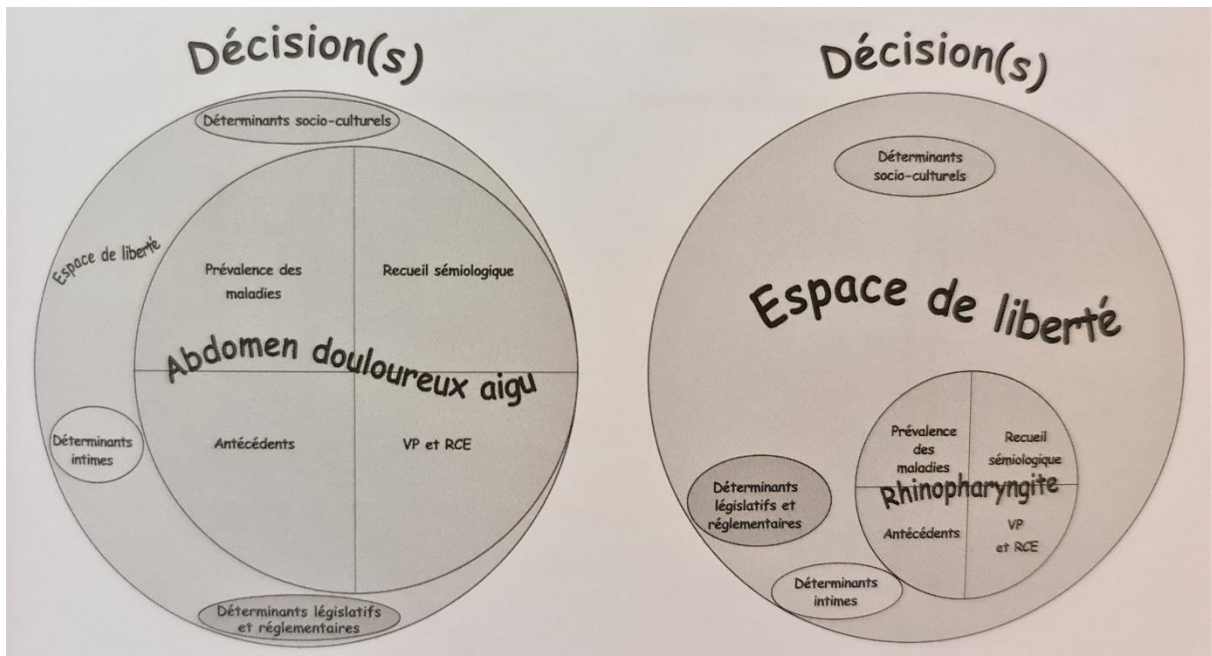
Décision(s)

Déterminants socio-culturels

Espace de liberté

Prévalence des maladies

Recueil sémiologique

Abdomen douloureux aigu

Déterminants intimes

Antécédents

VP et RCE

Déterminants législatifs et réglementaires

Décision(s)

Déterminants socio-culturels

Espace de liberté

Prévalence des maladies

Recueil sémiologique

Rhinopharyngite

Déterminants législatifs et réglementaires

Antécédents

VP et RCE

Déterminants intimes